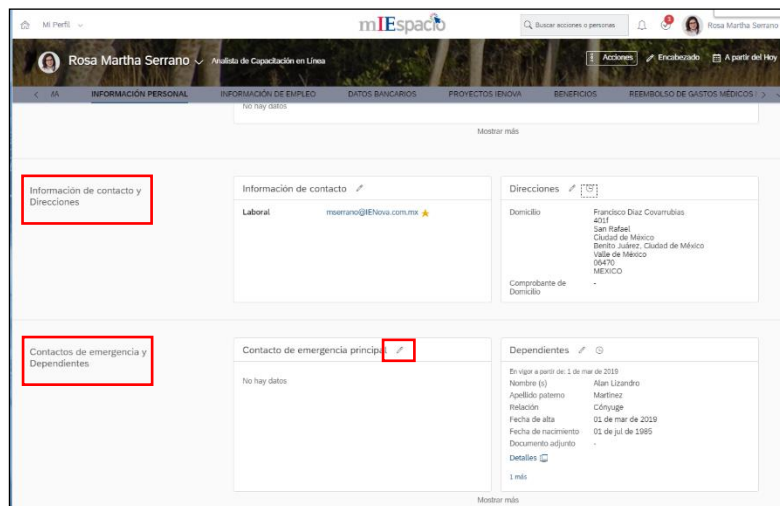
Mi Perfil

mIEspacio

Buscar acciones o personas

Rosa Martha Serrano

Rosa Martha Serrano Analista de Capacitación en Línea

Acciones Encabezado A partir del Hoy

ÁA INFORMACIÓN PERSONAL INFORMACIÓN DE EMPLEO DATOS BANCARIOS PROYECTOS IENOVA BENEFICIOS REEMBOLSO DE GASTOS MÉDICOS

No hay datos

Mostrar más

Información de contacto y Direcciones

Información de contacto

Laboral mserrano@IENova.com.mx

Direcciones

Domicilio Francisco Diaz Covarrubias 401f San Rafael Ciudad de México Benito Juárez, Ciudad de México Valle de México 06470 MEXICO

Comprobante de Domicilio -

Contactos de emergencia y Dependientes

Contacto de emergencia principal

No hay datos

Dependientes

En vigor a partir de: 1 de mar de 2019

Nombre (s) Alan Lizandro

Apellido paterno Martinez

Relación Cónyuge

Fecha de alta 01 de mar de 2019

Fecha de nacimiento 01 de jul de 1985

Documento adjunto -

Detalles

1 más

Mostrar más